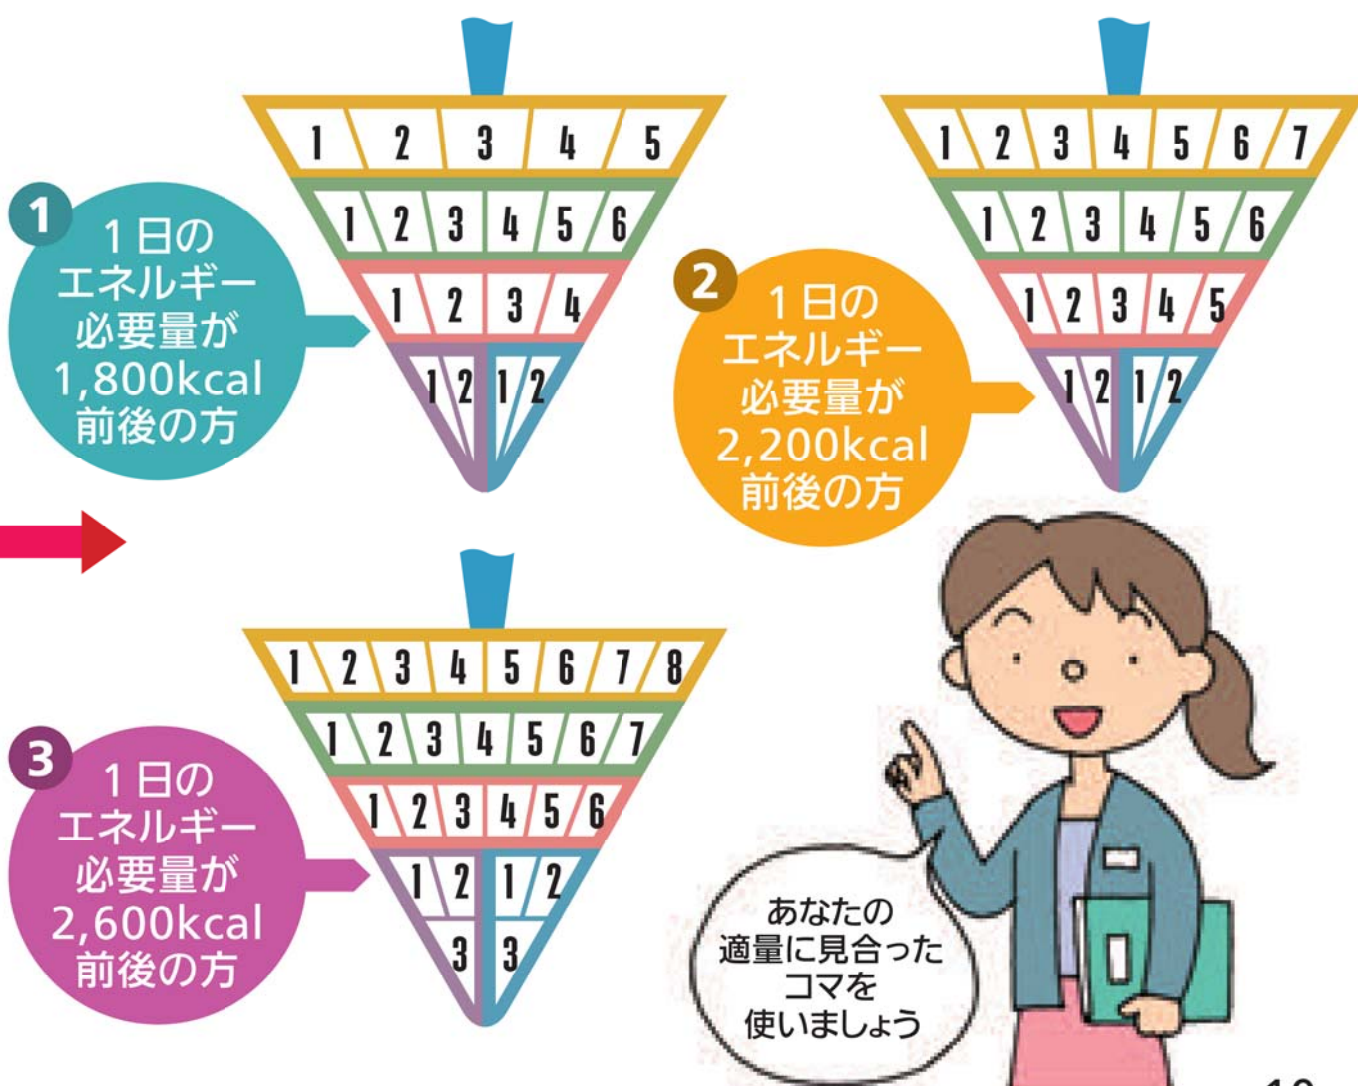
1 2 3 4 5
1 2 3 4 5 6
1 2 3 4
1 2 1 2

1
1日の
エネルギー
必要量が
1,800kcal
前後の方

1 2 3 4 5 6 7
1 2 3 4 5 6
1 2 3 4 5
1 2 1 2

2
1日の
エネルギー
必要量が
2,200kcal
前後の方

1 2 3 4 5 6 7 8
1 2 3 4 5 6 7
1 2 3 4 5 6
1 2 1 2
3 3

3
1日の
エネルギー
必要量が
2,600kcal
前後の方

あなたの
適量に見合った
コマを
使いましょう

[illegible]